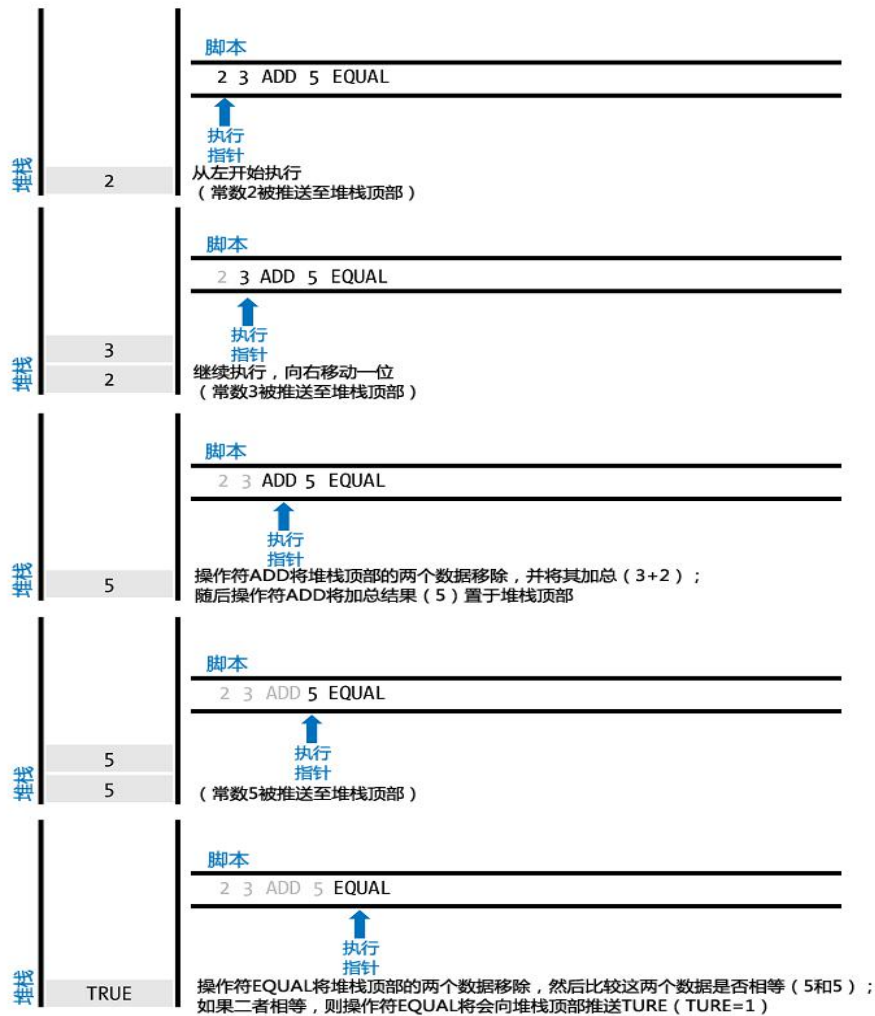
堆栈
2

脚本
2 3 ADD 5 EQUAL
执行指针
从左开始执行
（常数2被推送至堆栈顶部）

堆栈
3
2

脚本
2 3 ADD 5 EQUAL
执行指针
继续执行，向右移动一位
（常数3被推送至堆栈顶部）

堆栈
5

脚本
2 3 ADD 5 EQUAL
执行指针
操作符ADD将堆栈顶部的两个数据移除，并将其加总（3+2）；
随后操作符ADD将加总结果（5）置于堆栈顶部

堆栈
5
5

脚本
2 3 ADD 5 EQUAL
执行指针
（常数5被推送至堆栈顶部）

堆栈
TRUE

脚本
2 3 ADD 5 EQUAL
执行指针
操作符EQUAL将堆栈顶部的两个数据移除，然后比较这两个数据是否相等（5和5）；
如果二者相等，则操作符EQUAL将会向堆栈顶部推送TURE（TURE=1）